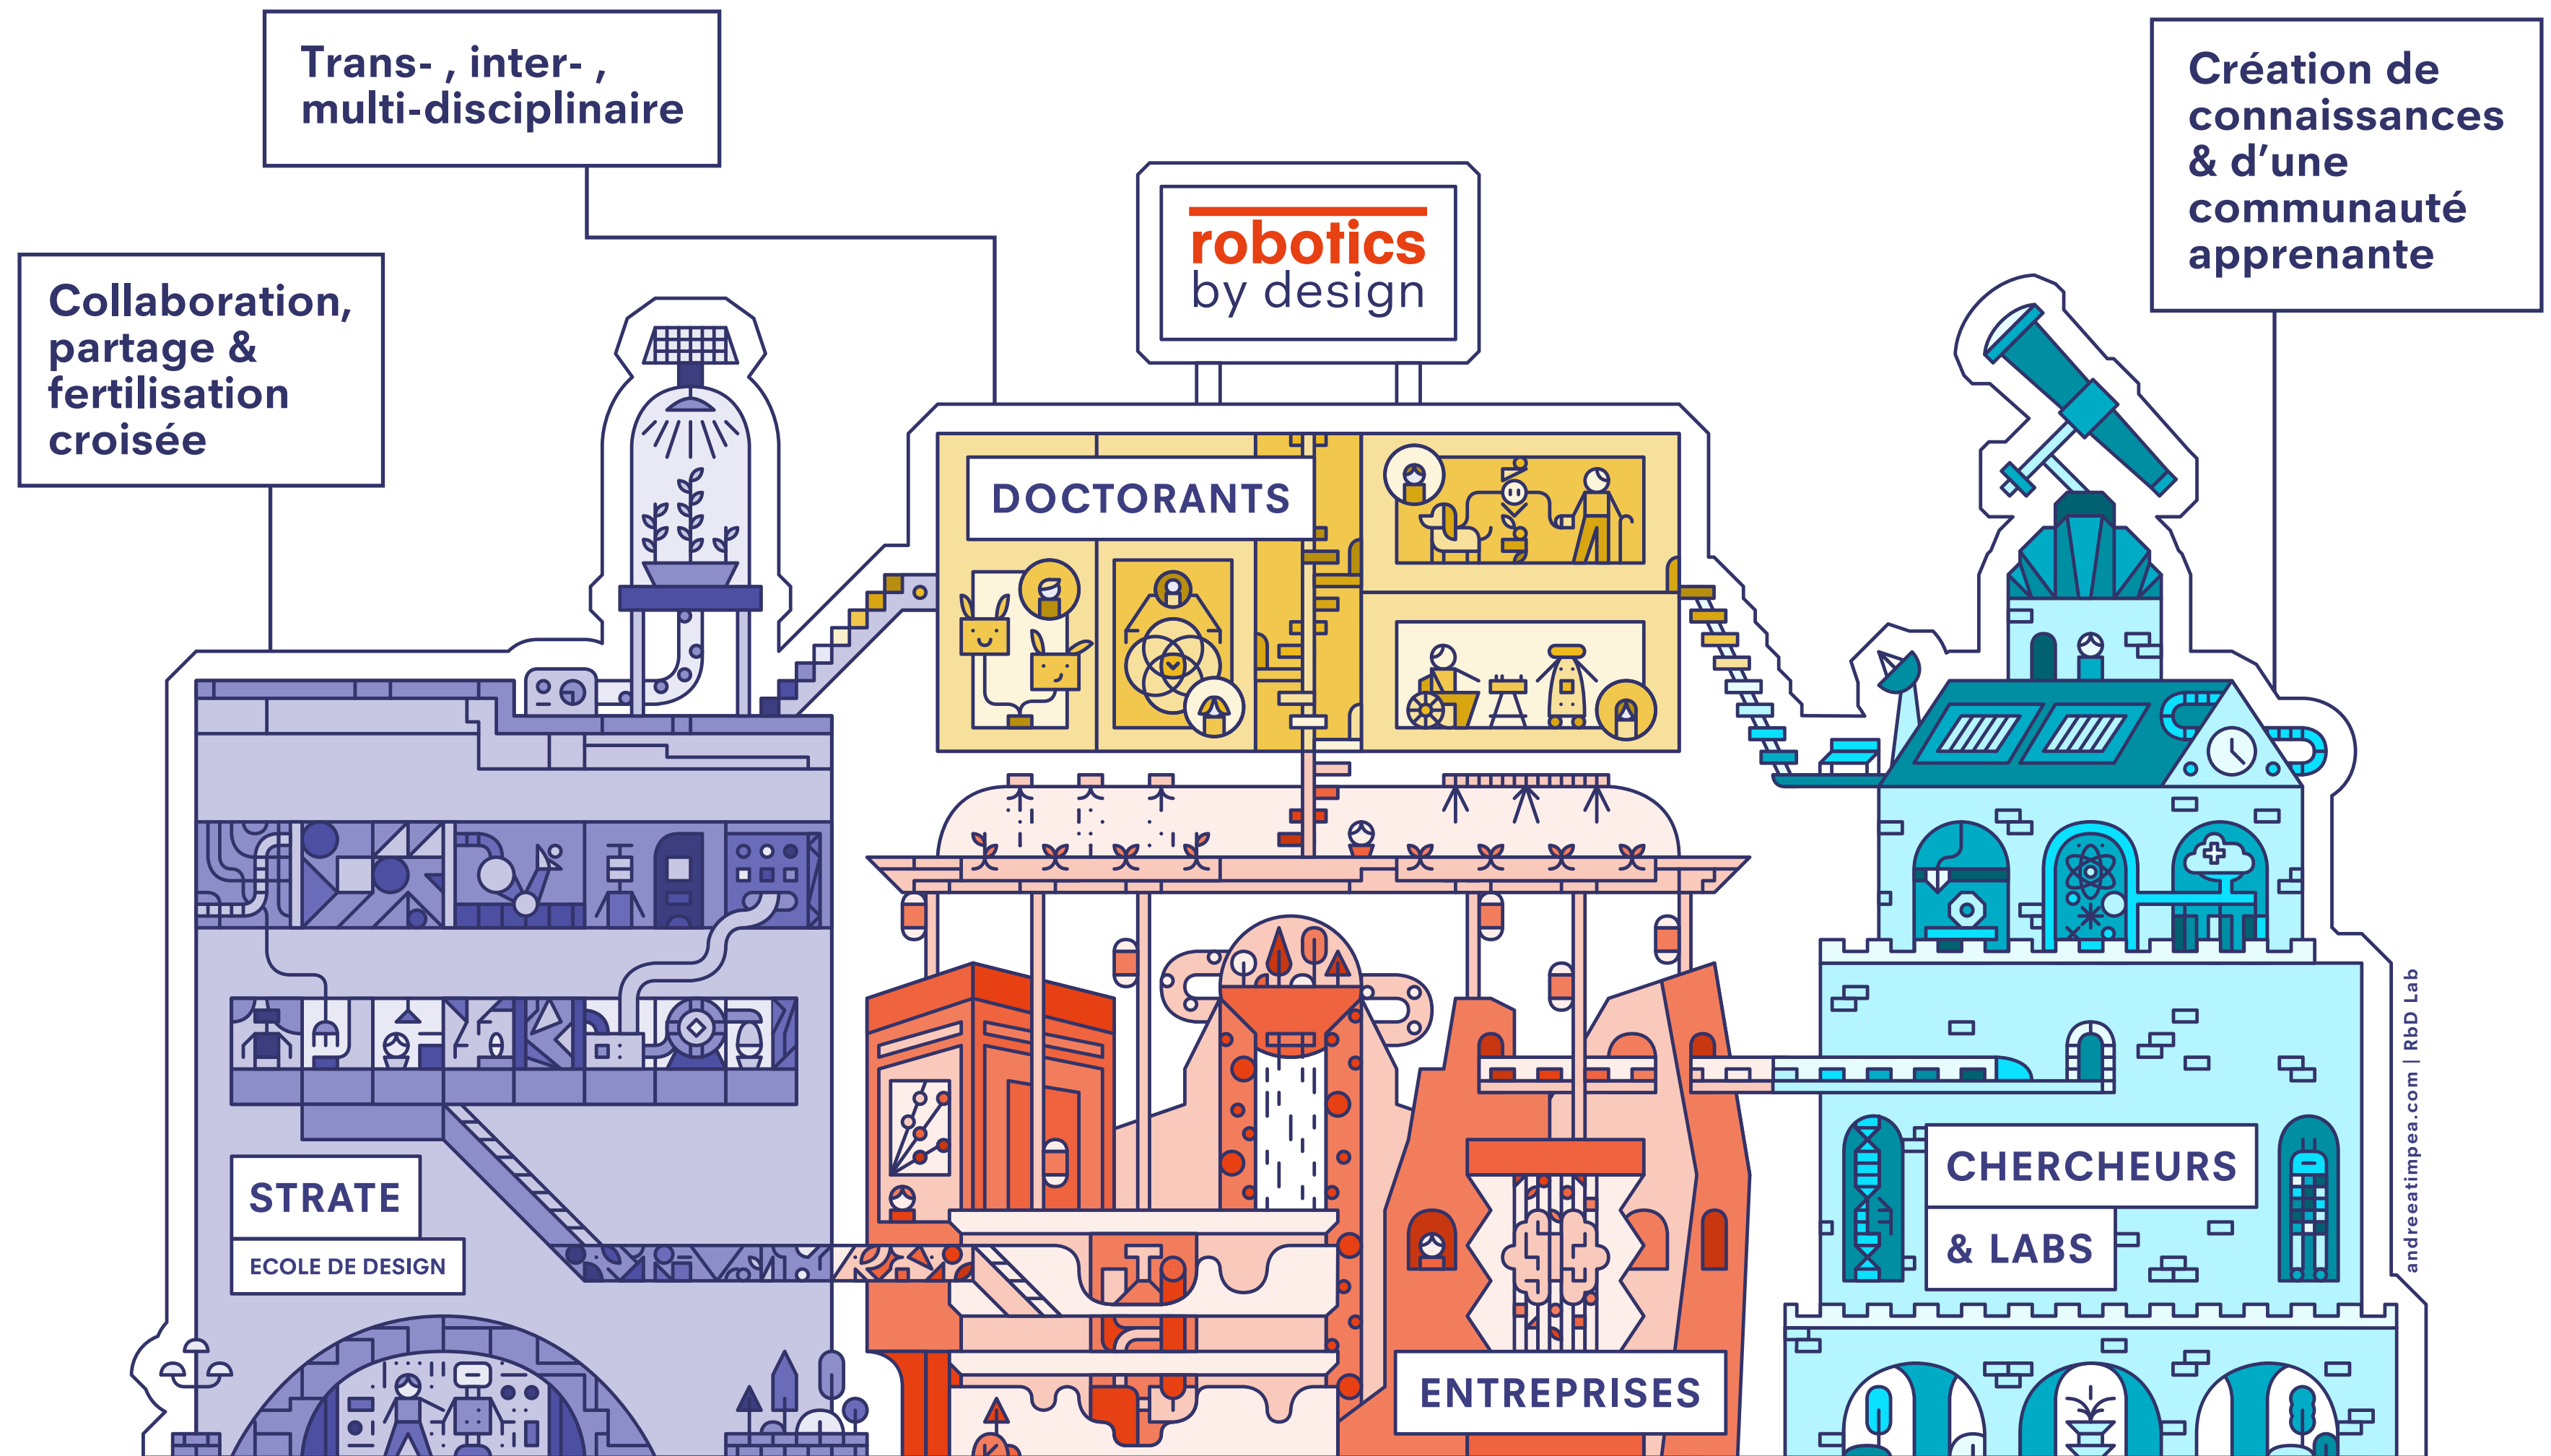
Trans- , inter- , multi-disciplinaire

Collaboration, partage & fertilisation croisée

robotics by design

Création de connaissances & d'une communauté apprenante

DOCTORANTS

STRATE

ECOLE DE DESIGN

CHERCHEURS

& LABS

ENTREPRISES

andreeatimpea.com | RbD Lab